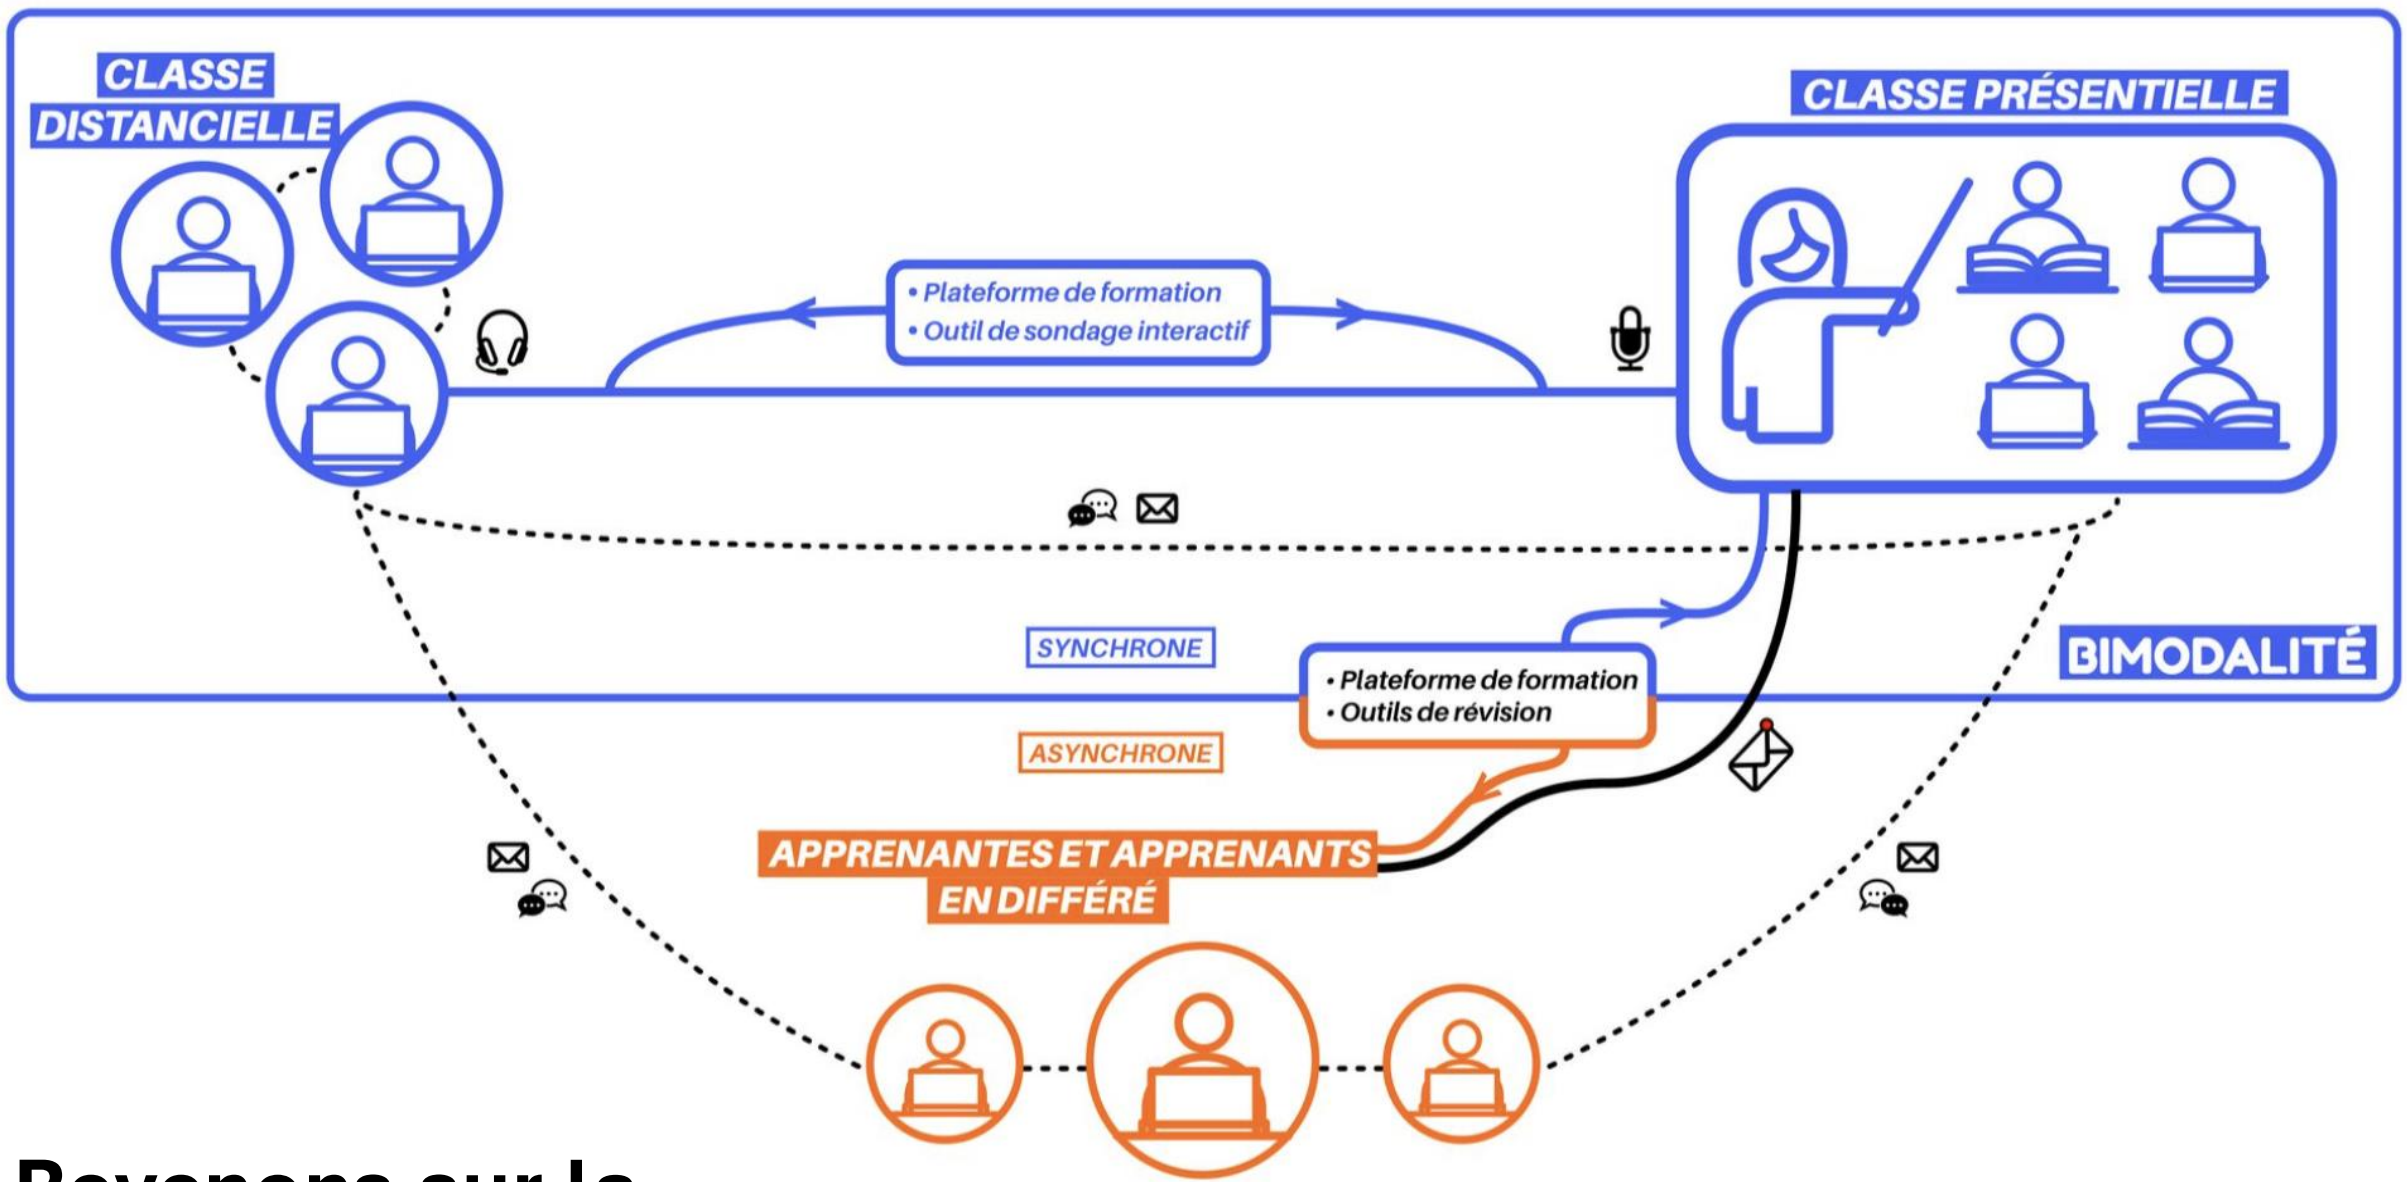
CLASSE DISTANCIELLE

CLASSE PRÉSENTIELLE

• Plateforme de formation
• Outil de sondage interactif

SYNCHRONE

• Plateforme de formation
• Outils de révision

BIMODALITÉ

ASYNCHRONE

APPRENANTES ET APPRENANTS EN DIFFÉRÉ

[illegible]